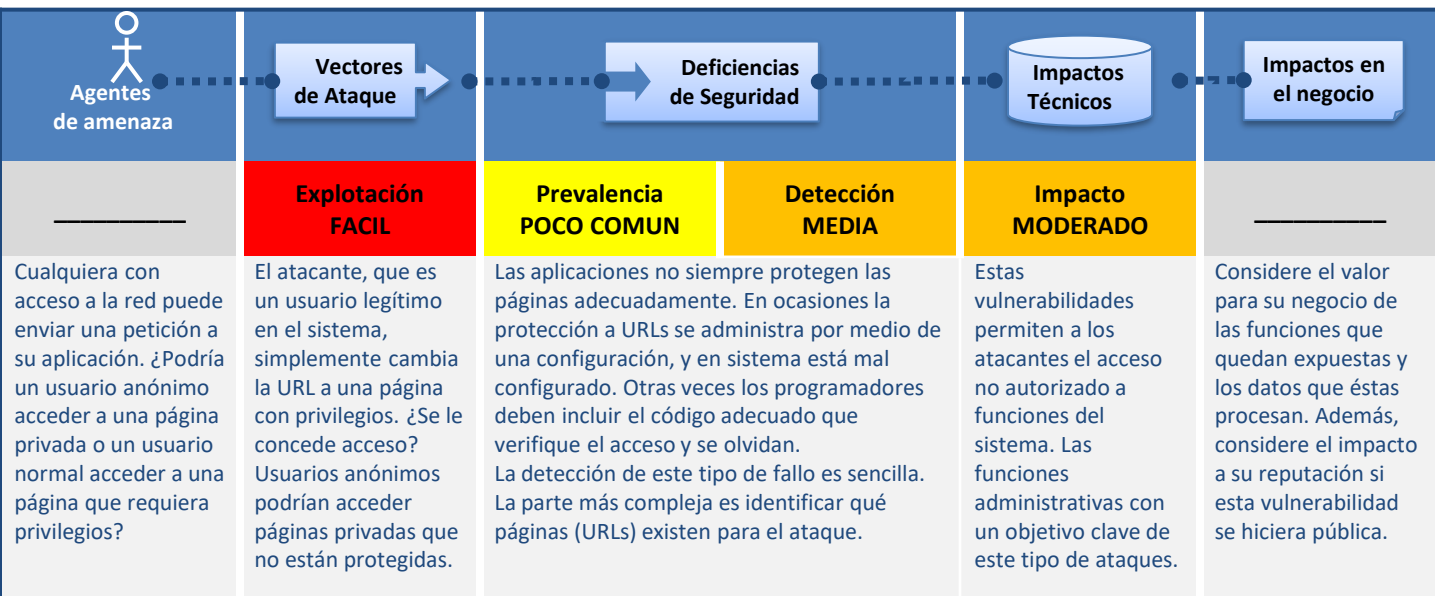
| Agentes de amenaza | Vectores de Ataque | Deficiencias de Seguridad | | Impactos Técnicos | Impactos en el negocio |
|---|---|---|---|---|---|
| ________ | Explotación FACIL | Prevalencia POCO COMUN | Detección MEDIA | Impacto MODERADO | ________ |
| Cualquiera con acceso a la red puede enviar una petición a su aplicación. ¿Podría un usuario anónimo acceder a una página privada o un usuario normal acceder a una página que requiera privilegios? | El atacante, que es un usuario legítimo en el sistema, simplemente cambia la URL a una página con privilegios. ¿Se le concede acceso? Usuarios anónimos podrían acceder páginas privadas que no están protegidas. | Las aplicaciones no siempre protegen las páginas adecuadamente. En ocasiones la protección a URLs se administra por medio de una configuración, y en sistema está mal configurado. Otras veces los programadores deben incluir el código adecuado que verifique el acceso y se olvidan. La detección de este tipo de fallo es sencilla. La parte más compleja es identificar qué páginas (URLs) existen para el ataque. | | Estas vulnerabilidades permiten a los atacantes el acceso no autorizado a funciones del sistema. Las funciones administrativas con un objetivo clave de este tipo de ataques. | Considere el valor para su negocio de las funciones que quedan expuestas y los datos que éstas procesan. Además, considere el impacto a su reputación si esta vulnerabilidad se hiciera pública. |